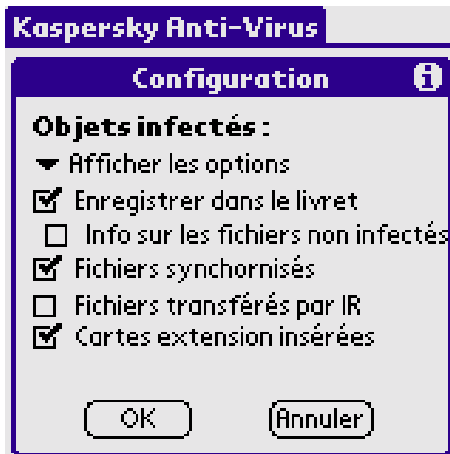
Kaspersky Anti-Virus

Configuration

Objets infectés :

Afficher les options

Enregistrer dans le livret

Info sur les fichiers non infectés

Fichiers synchronisés

Fichiers transférés par IR

Cartes extension insérées

OK

Annuler